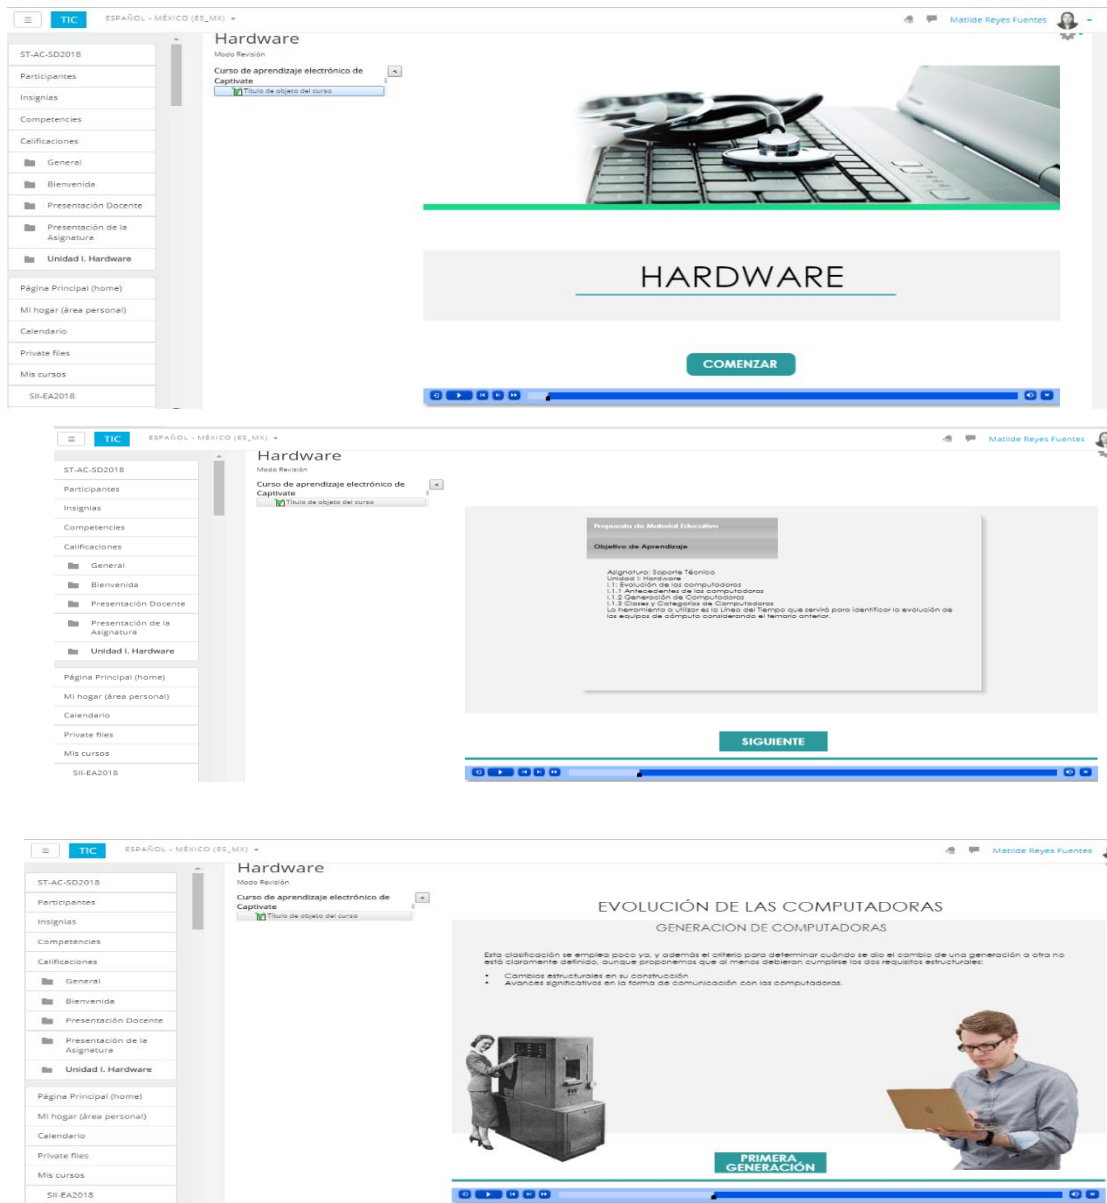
≡ TIC ESPAÑOL - MÉXICO (ES_MX) ▾

Matilde Reyes Fuentes

ST-AC-SD2018
Participantes
Insignias
Competencias
Calificaciones
General
Bienvenida
Presentación Docente
Presentación de la Asignatura
Unidad I. Hardware
Página Principal (home)
Mi hogar (área personal)
Calendario
Private files
Mis cursos
SII-EA2018

Hardware
Modo Revisión
Curso de aprendizaje electrónico de Captivate
Título de objeto del curso

HARDWARE

COMENZAR

≡ TIC ESPAÑOL - MÉXICO (ES_MX) ▾

Matilde Reyes Fuentes

ST-AC-SD2018
Participantes
Insignias
Competencias
Calificaciones
General
Bienvenida
Presentación Docente
Presentación de la Asignatura
Unidad I. Hardware
Página Principal (home)
Mi hogar (área personal)
Calendario
Private files
Mis cursos
SII-EA2018

Hardware
Modo Revisión
Curso de aprendizaje electrónico de Captivate
Título de objeto del curso

Propuesta de Material Educativo
Objetivo de Aprendizaje

Asignatura: Soporte Técnico
Unidad I: Hardware
I.1: Evolución de las computadoras
I.1.1 Antecedentes de las computadoras
I.1.2 Generación de Computadoras
I.1.3 Clases y Categorías de Computadoras
La herramienta a utilizar es la Línea del Tiempo que servirá para identificar la evolución de los equipos de cómputo considerando el temario anterior.

SIGUIENTE

≡ TIC ESPAÑOL - MÉXICO (ES_MX) ▾

Matilde Reyes Fuentes

ST-AC-SD2018
Participantes
Insignias
Competencias
Calificaciones
General
Bienvenida
Presentación Docente
Presentación de la Asignatura
Unidad I. Hardware
Página Principal (home)
Mi hogar (área personal)
Calendario
Private files
Mis cursos
SII-EA2018

Hardware
Modo Revisión
Curso de aprendizaje electrónico de Captivate
Título de objeto del curso

EVOLUCIÓN DE LAS COMPUTADORAS
GENERACIÓN DE COMPUTADORAS

Esta clasificación se emplea poco ya, y además el criterio para determinar cuándo se dio el cambio de una generación a otra no está claramente definido, aunque proponemos que al menos debieran cumplirse los dos requisitos estructurales:
• Cambios estructurales en su construcción
• Avances significativos en la forma de comunicación con las computadoras.

PRIMERA GENERACIÓN